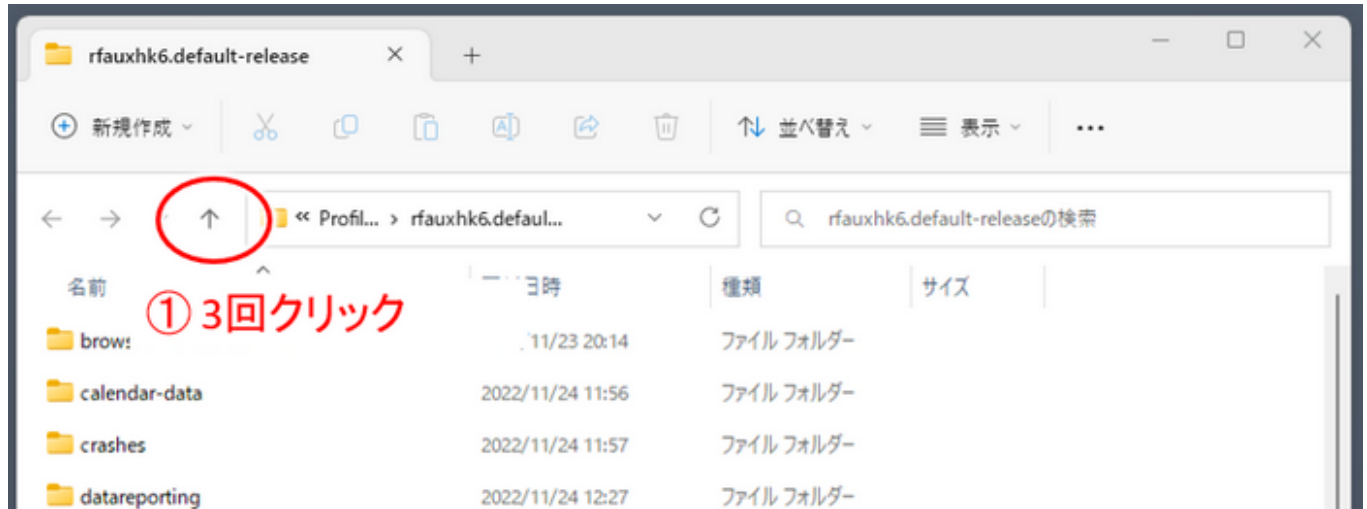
rfauxhk6.default-release ✕ +

新規作成 並べ替え 表示 ···

« Profil... › rfauxhk6.defaul...

rfauxhk6.default-releaseの検索

① 3回クリック

| 名前 | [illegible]日時 | 種類 | サイズ |
|---|---|---|---|
| brows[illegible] | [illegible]11/23 20:14 | ファイル フォルダー | |
| calendar-data | 2022/11/24 11:56 | ファイル フォルダー | |
| crashes | 2022/11/24 11:57 | ファイル フォルダー | |
| datareporting | 2022/11/24 12:27 | ファイル フォルダー | |